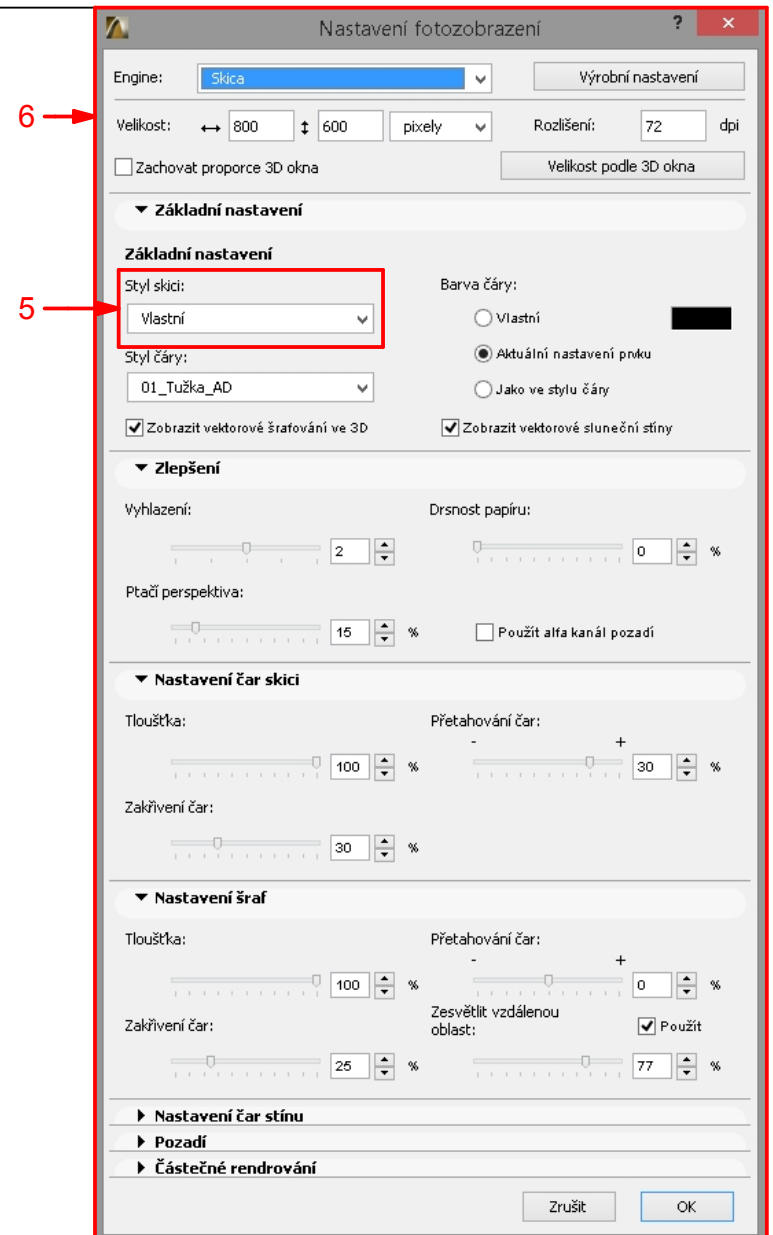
Nastavení fotozobrazení

?

Engine: Skica

Výrobní nastavení

6

Velikost: ↔ 800 ↕ 600 pixely

Rozlišení: 72 dpi

Zachovat proporce 3D okna

Velikost podle 3D okna

▼ Základní nastavení

Základní nastavení

5

Styl skici:

Vlastní

Barva čáry:

Vlastní

Aktuální nastavení prvku

Jako ve stylu čáry

Styl čáry:

01_Tužka_AD

Zobrazit vektorové šrafování ve 3D

Zobrazit vektorové sluneční stíny

▼ Zlepšení

Vyhlazení:

2

Drsnost papíru:

0 %

Ptačí perspektiva:

15 %

Použít alfa kanál pozadí

▼ Nastavení čar skici

Tloušťka:

100 %

Přetahování čar:

- +

30 %

Zakřivení čar:

30 %

▼ Nastavení šraf

Tloušťka:

100 %

Přetahování čar:

- +

0 %

Zakřivení čar:

25 %

Zesvětlit vzdálenou oblast:

Použít

77 %

▶ Nastavení čar stínu

▶ Pozadí

▶ Částečné rendrování

Zrušit

OK